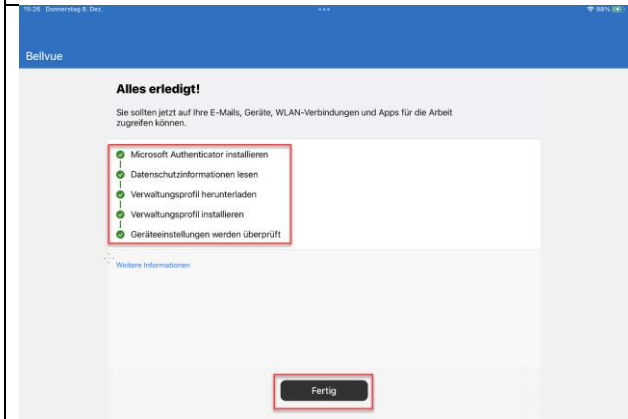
15:26 Donnerstag 8. Dez.

88%

Bellvue

Alles erledigt!

Sie sollten jetzt auf Ihre E-Mails, Geräte, WLAN-Verbindungen und Apps für die Arbeit zugreifen können.

Microsoft Authenticator installieren

Datenschutzinformationen lesen

Verwaltungsprofil herunterladen

Verwaltungsprofil installieren

Geräteeinstellungen werden überprüft

Weitere Informationen

Fertig